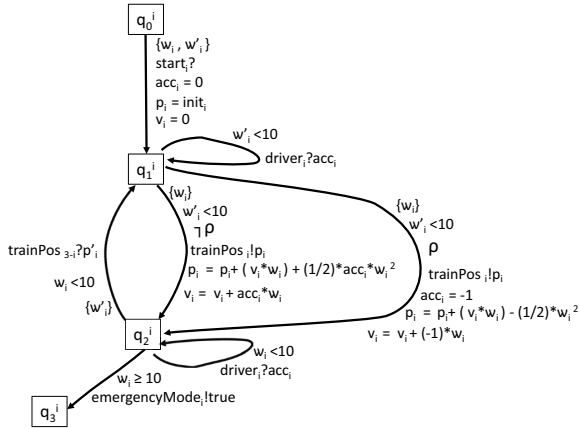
$q_0^i$

$\{w_i , w'_i\}$
$start_i?$
$acc_i = 0$
$p_i = init_i$
$v_i = 0$

$w'_i < 10$
$driver_i?acc_i$

$q_1^i$

$\{w_i\}$
$w'_i < 10$
$\neg\rho$
$trainPos_i!p_i$
$p_i = p_i + (v_i * w_i) + (1/2)*acc_i*w_i^2$
$v_i = v_i + acc_i*w_i$

$\{w_i\}$
$w'_i < 10$
$\rho$
$trainPos_i!p_i$
$acc_i = -1$
$p_i = p_i + (v_i*w_i) - (1/2)*w_i^2$
$v_i = v_i + (-1)*w_i$

$trainPos_{3-i}?p'_i$
$w_i < 10$
$\{w'_i\}$

$q_2^i$

$w_i < 10$
$driver_i?acc_i$

$w_i \geq 10$
$emergencyMode_i!true$

$q_3^i$